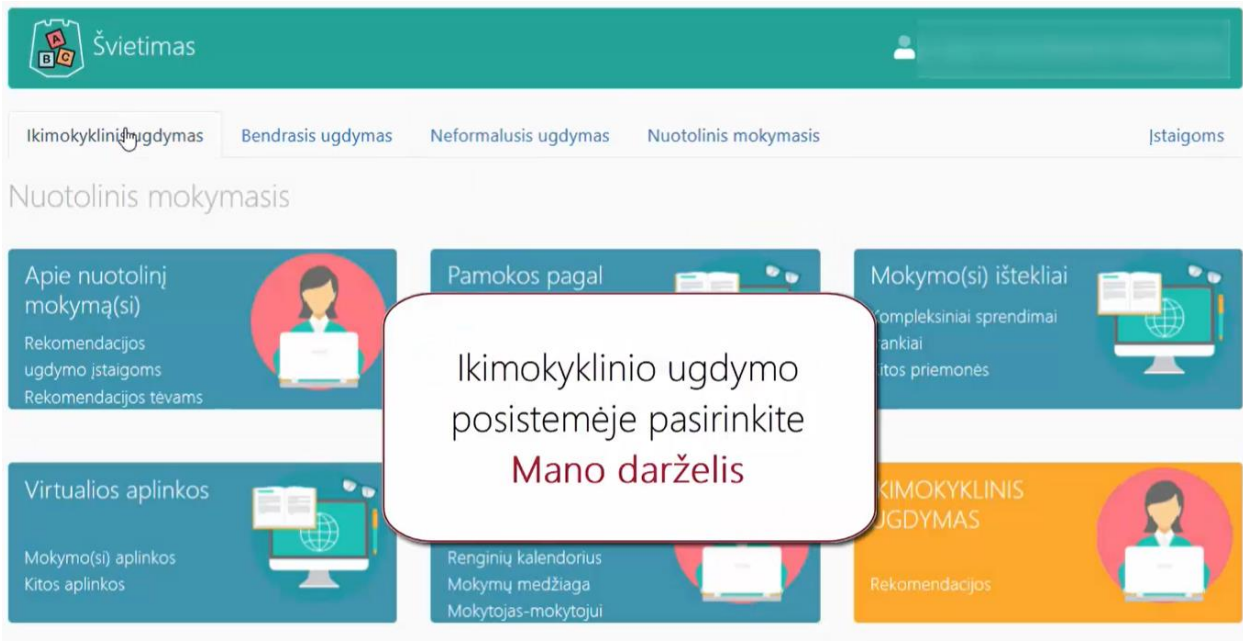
A B C Švietimas

Ikimokyklinis ugdymas | Bendrasis ugdymas | Neformalusis ugdymas | Nuotolinis mokymasis | Įstaigoms

Nuotolinis mokymasis

Apie nuotolinį mokymą(si)
Rekomendacijos ugdymo įstaigoms
Rekomendacijos tėvams

Pamokos pagal

Mokymo(si) ištekliai
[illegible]ompleksiniai sprendimai
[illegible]rankiai
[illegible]itos priemonės

Ikimokyklinio ugdymo posistemėje pasirinkite
Mano darželis

Virtualios aplinkos
Mokymo(si) aplinkos
Kitos aplinkos

Renginių kalendorius
Mokymų medžiaga
Mokytojas-mokytojui

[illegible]IKIMOKYKLINIS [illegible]UGDYMAS
Rekomendacijos